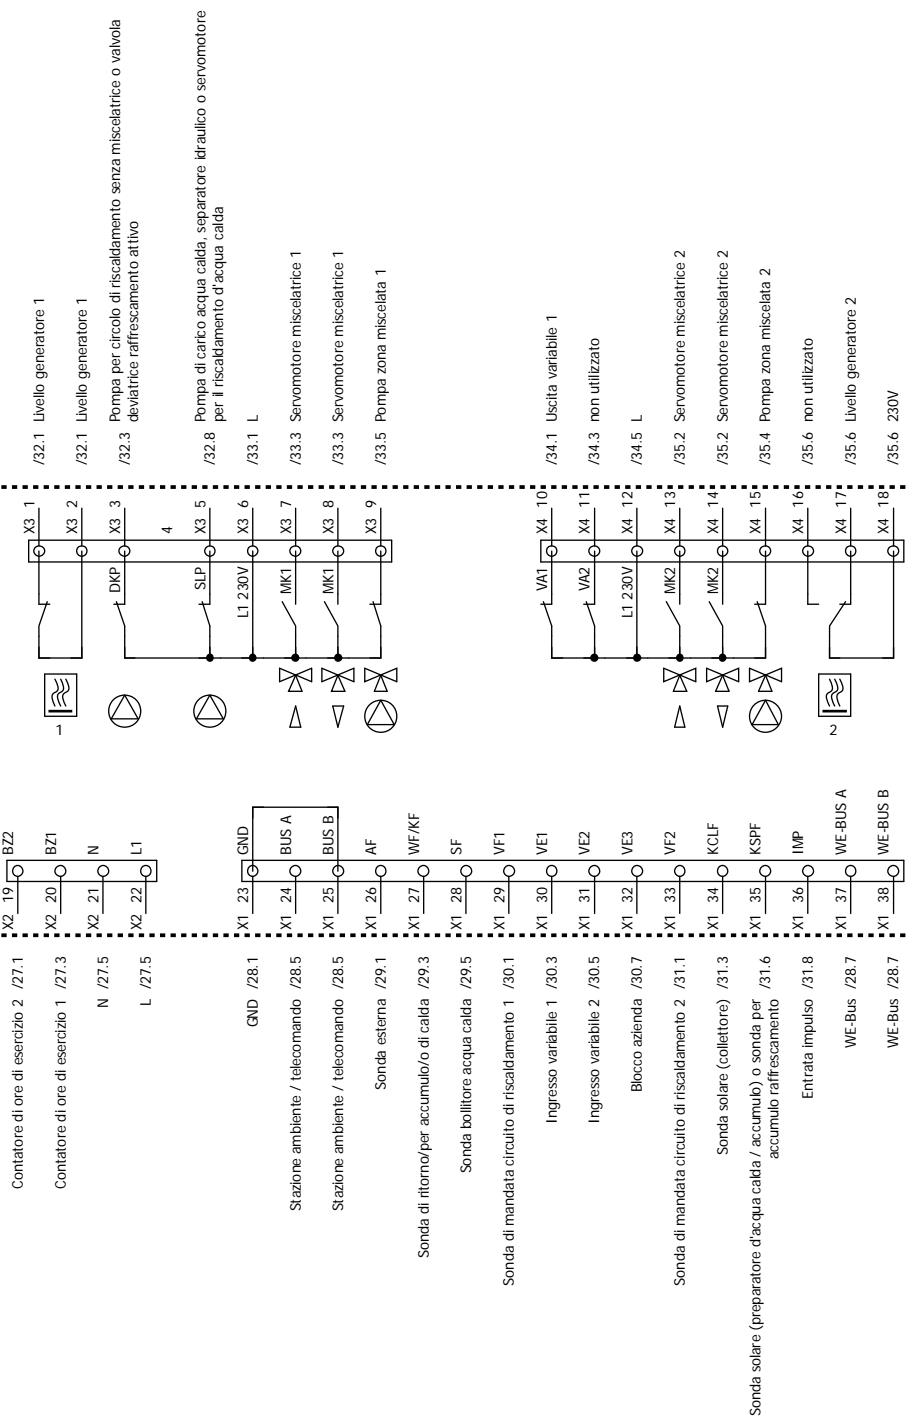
Contatore di ore di esercizio 2 /27.1
Contatore di ore di esercizio 1 /27.3
N /27.5
L /27.5

GND /28.1
Stazione ambiente / telecomando /28.5
Stazione ambiente / telecomando /28.5
Sonda esterna /29.1
Sonda di ritorno/per accumulo/o di calda /29.3
Sonda bollitore acqua calda /29.5
Sonda di mandata circuito di riscaldamento 1 /30.1
Ingresso variabile 1 /30.3
Ingresso variabile 2 /30.5
Blocco azienda /30.7
Sonda di mandata circuito di riscaldamento 2 /31.1
Sonda solare (collettore) /31.3
Sonda solare (preparatore d'acqua calda / accumulo) o sonda per accumulo raffrescamento /31.6
Entrata impulso /31.8
WE-Bus /28.7
WE-Bus /28.7

X2 19 BZ2
X2 20 BZ1
X2 21 N
X2 22 L1

X1 23 GND
X1 24 BUS A
X1 25 BUS B
X1 26 AF
X1 27 WF/KF
X1 28 SF
X1 29 VF1
X1 30 VE1
X1 31 VE2
X1 32 VE3
X1 33 VF2
X1 34 KCLF
X1 35 KSPF
X1 36 IMP
X1 37 WE-BUS A
X1 38 WE-BUS B

1
DKP
SLP
L1 230V
MK1
MK1
4
X3 1
X3 2
X3 3
X3 5
X3 6
X3 7
X3 8
X3 9

2
VA1
VA2
L1 230V
MK2
MK2
X4 10
X4 11
X4 12
X4 13
X4 14
X4 15
X4 16
X4 17
X4 18

/32.1 Livello generatore 1
/32.1 Livello generatore 1
/32.3 Pompa per circolo di riscaldamento senza miscelatrice o valvola deviatrice raffrescamento attivo
/32.8 Pompa di carico acqua calda, separatore idraulico o servomotore per il riscaldamento d'acqua calda
/33.1 L
/33.3 Servomotore miscelatrice 1
/33.3 Servomotore miscelatrice 1
/33.5 Pompa zona miscelata 1

/34.1 Uscita variabile 1
/34.3 non utilizzato
/34.5 L
/35.2 Servomotore miscelatrice 2
/35.2 Servomotore miscelatrice 2
/35.4 Pompa zona miscelata 2
/35.6 non utilizzato
/35.6 Livello generatore 2
/35.6 230V